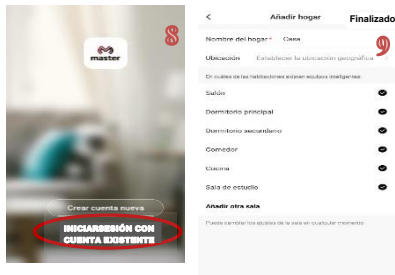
8

master

Crear cuenta nueva

INICIARSESIÓN CON CUENTA EXISTENTE

<

Añadir hogar

Finalizado

9

Nombre del hogar\* Casa

Ubicación Establecer la ubicación geográfica

En cuáles de las habitaciones existen equipos inteligentes

Salón

Dormitorio principal

Dormitorio secundario

Comedor

Cocina

Sala de estudio

Añadir otra sala

Puede cambiar los ajustes de la sala en cualquier momento